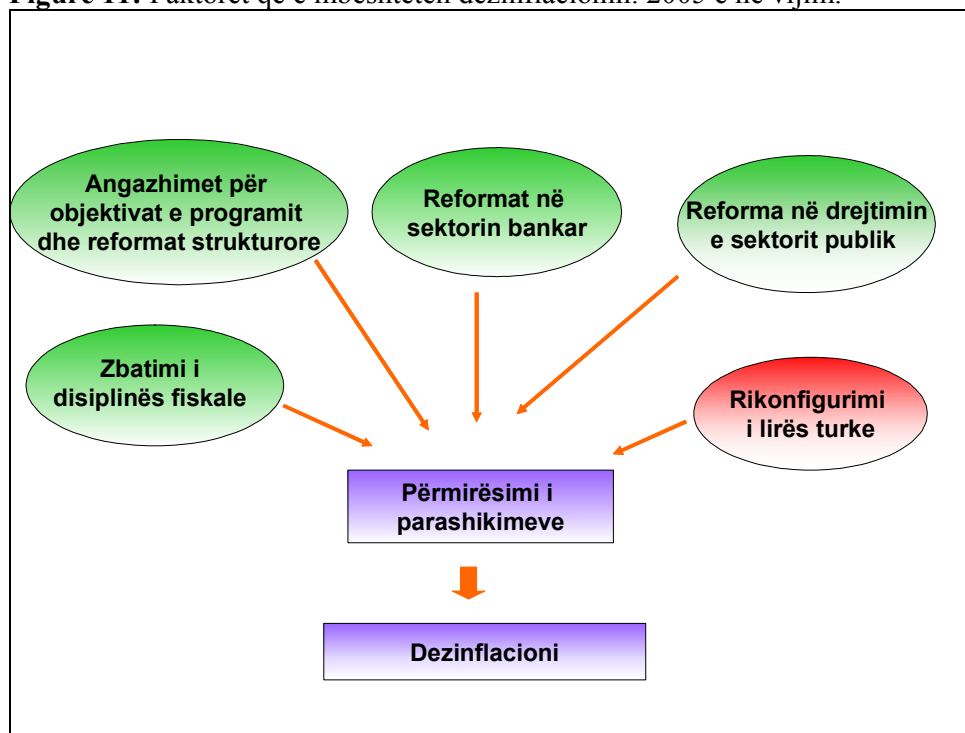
Figure 11: Faktorët që e mbështetën dezinflacionin: 2003 e në vijim.

Angazhimet për objektivat e programit dhe reformat strukturore

Reformat në sektorin bankar

Reforma në drejtimin e sektorit publik

Zbatimi i disiplinës fiskale

Rikonfigurimi i lirës turke

Përmirësimi i parashikimeve

Dezinflacioni